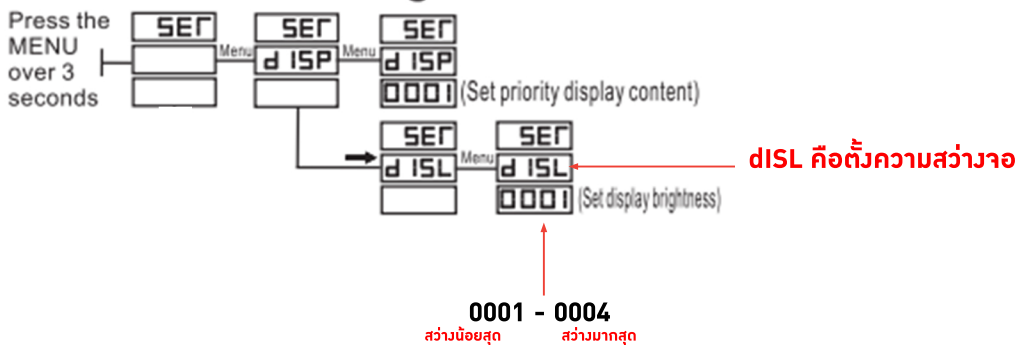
Press the MENU over 3 seconds

SET

Menu

SET

d ISP

Menu

SET

d ISP

0001 (Set priority display content)

SET

d ISL

Menu

SET

d ISL

0001 (Set display brightness)

dISL คือตั้งความสว่างจอ

0001 - 0004

สว่างน้อยสุด

สว่างมากสุด